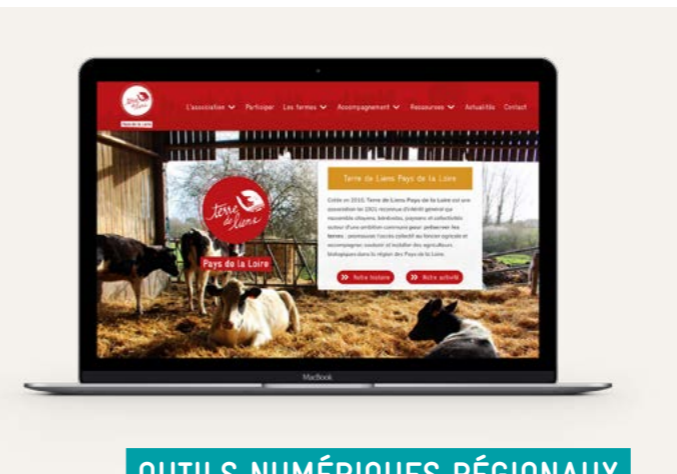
L'association Participer Les fermes Accompagnement Ressources Actualités Contact

Terre de Liens

Pays de la Loire

Terre de Liens Pays de la Loire

Créée en 2010, Terre de Liens Pays de la Loire est une association loi 1901 reconnue d'intérêt général qui rassemble citoyens, bénévoles, paysans et collectivités autour d'une ambition commune pour préserver les fermes : promouvoir l'accès collectif au foncier agricole et accompagner, soutenir et installer des agriculteurs biologiques dans la région des Pays de la Loire.

Notre histoire Notre activité

MacBook

OUTILS NUMÉRIQUES RÉGIONAUX